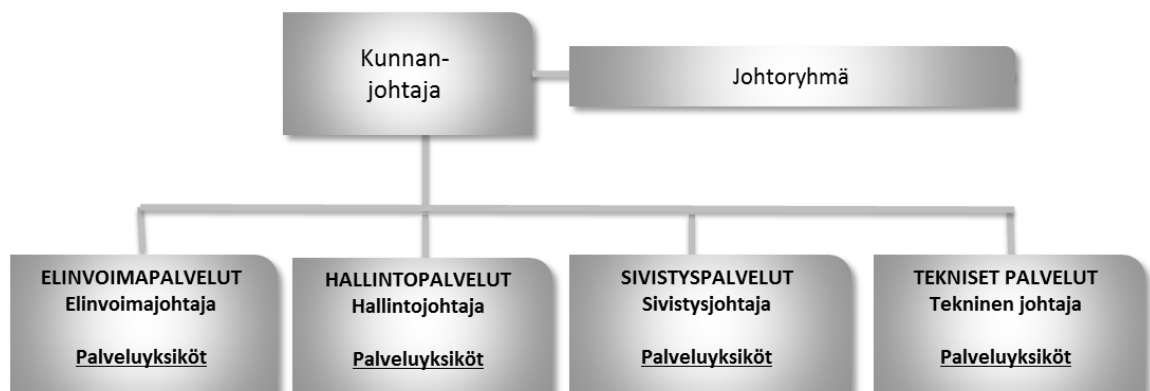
Kunnanjohtaja

Johtoryhmä

ELINVOIMAPALVELUT
Elinvoimajohtaja

Palveluyksiköt

HALLINTOPALVELUT
Hallintojohtaja

Palveluyksiköt

SIVISTYSPALVELUT
Sivistysjohtaja

Palveluyksiköt

TEKNISET PALVELUT
Tekninen johtaja

Palveluyksiköt